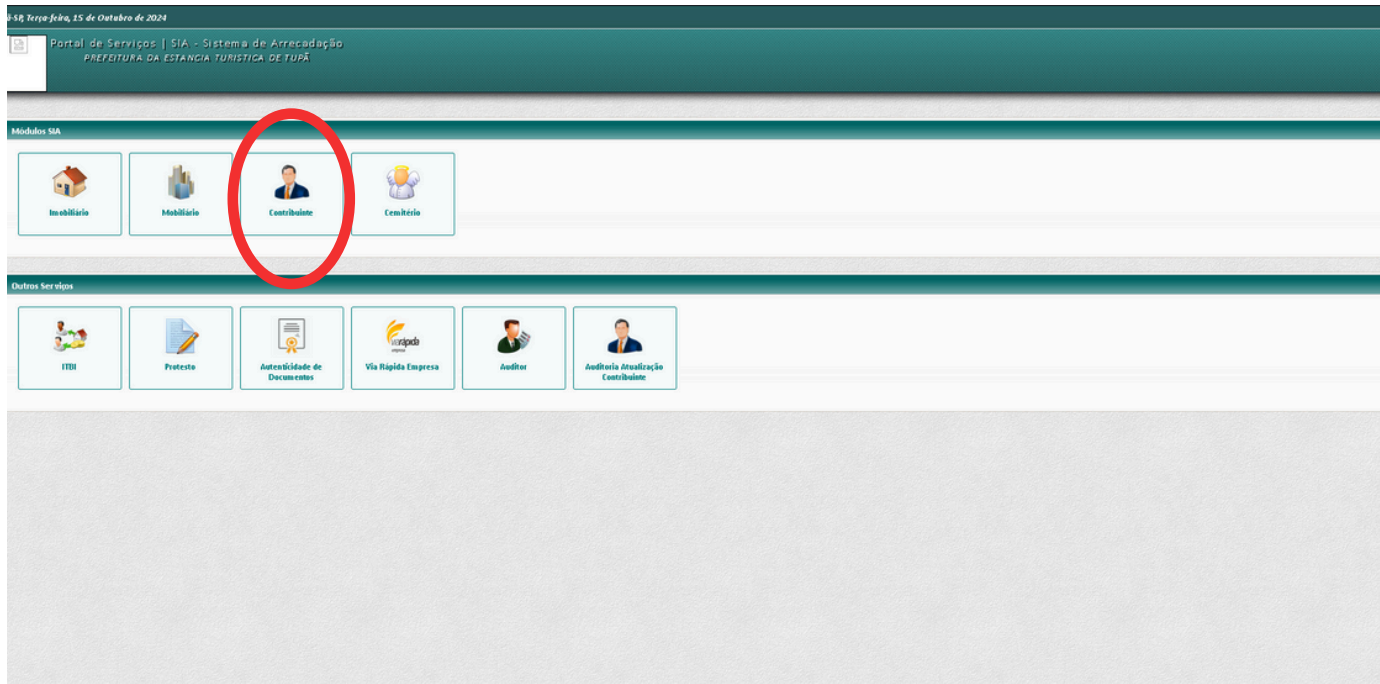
Ã-SP, Terça-feira, 15 de Outubro de 2024

Portal de Serviços | SIA - Sistema de Arrecadação
PREFEITURA DA ESTANCIA TURISTICA DE TUPÃ

Módulos SIA

Imobiliário

Mobiliário

Contribuinte

Cemitério

Outros Serviços

ITBI

Protesto

Autenticidade de Documentos

Via Rápida Empresa

Auditor

Auditoria Atualização Contribuinte